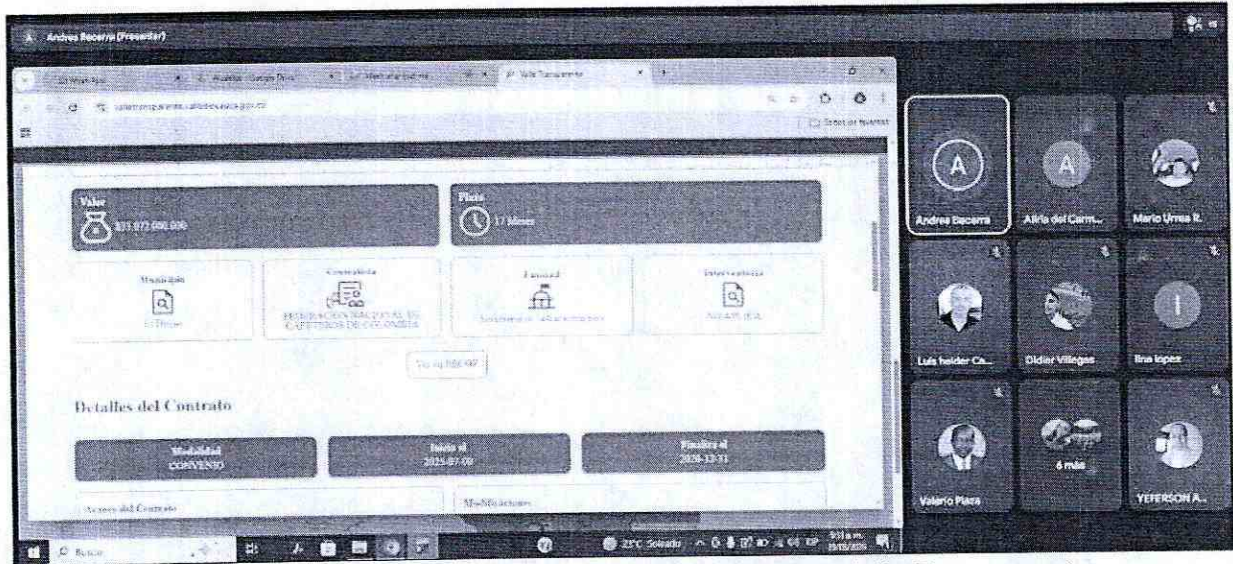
Andres Becerra (Presenter)

Valor
$31.972.000.000

Plazo
17 Meses

Municipio
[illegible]

Contratista
FEDERACION NACIONAL DE CAFETEROS DE COLOMBIA

Entidad
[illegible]

Interventoría
NO APLICA

Ver en SECOP

Detalles del Contrato

Modalidad
CONVENIO

Inicio el
2025-07-08

Finaliza el
2026-12-31

Acceso del Contrato

Modificaciones

Andres Becerra
Alirio del Carm...
Mario Urrea R.
Luis heider Ca...
Didier Villegas
lina lopez
Valerio Plaza
6 más
YEFERSON A...

Buscar
23°C Soleado
9:51 a. m.